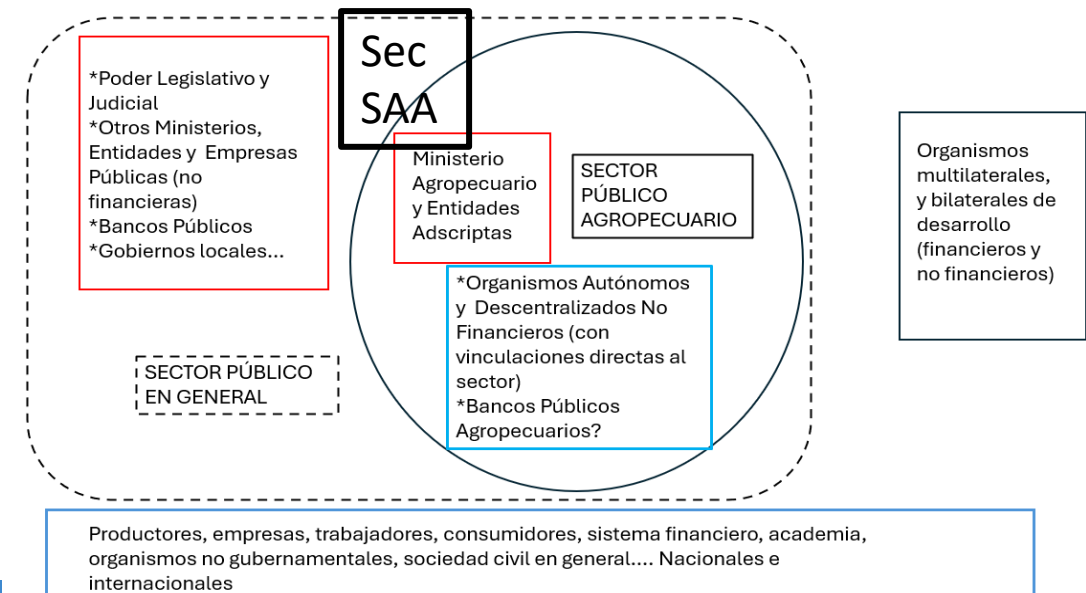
*Poder Legislativo y Judicial
*Otros Ministerios, Entidades y Empresas Públicas (no financieras)
*Bancos Públicos
*Gobiernos locales...

Sec SAA

Ministerio Agropecuario y Entidades Adscriptas

SECTOR PÚBLICO AGROPECUARIO

Organismos multilaterales, y bilaterales de desarrollo (financieros y no financieros)

*Organismos Autónomos y Descentralizados No Financieros (con vinculaciones directas al sector)
*Bancos Públicos Agropecuarios?

SECTOR PÚBLICO EN GENERAL

Productores, empresas, trabajadores, consumidores, sistema financiero, academia, organismos no gubernamentales, sociedad civil en general.... Nacionales e internacionales